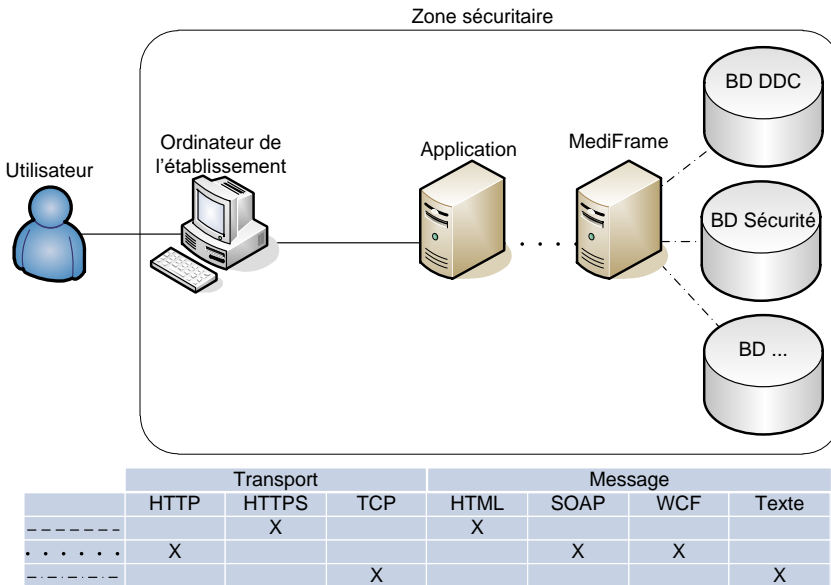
Zone sécuritaire

Utilisateur

Ordinateur de l'établissement

Application

MediFrame

BD DDC

BD Sécurité

BD ...

| | Transport | | | Message | | | |
|---|---|---|---|---|---|---|---|
| | HTTP | HTTPS | TCP | HTML | SOAP | WCF | Texte |
| – – – – – – – | | X | | X | | | |
| · · · · · · · | X | | | | X | X | |
| –·–·–·–·– | | | X | | | | X |